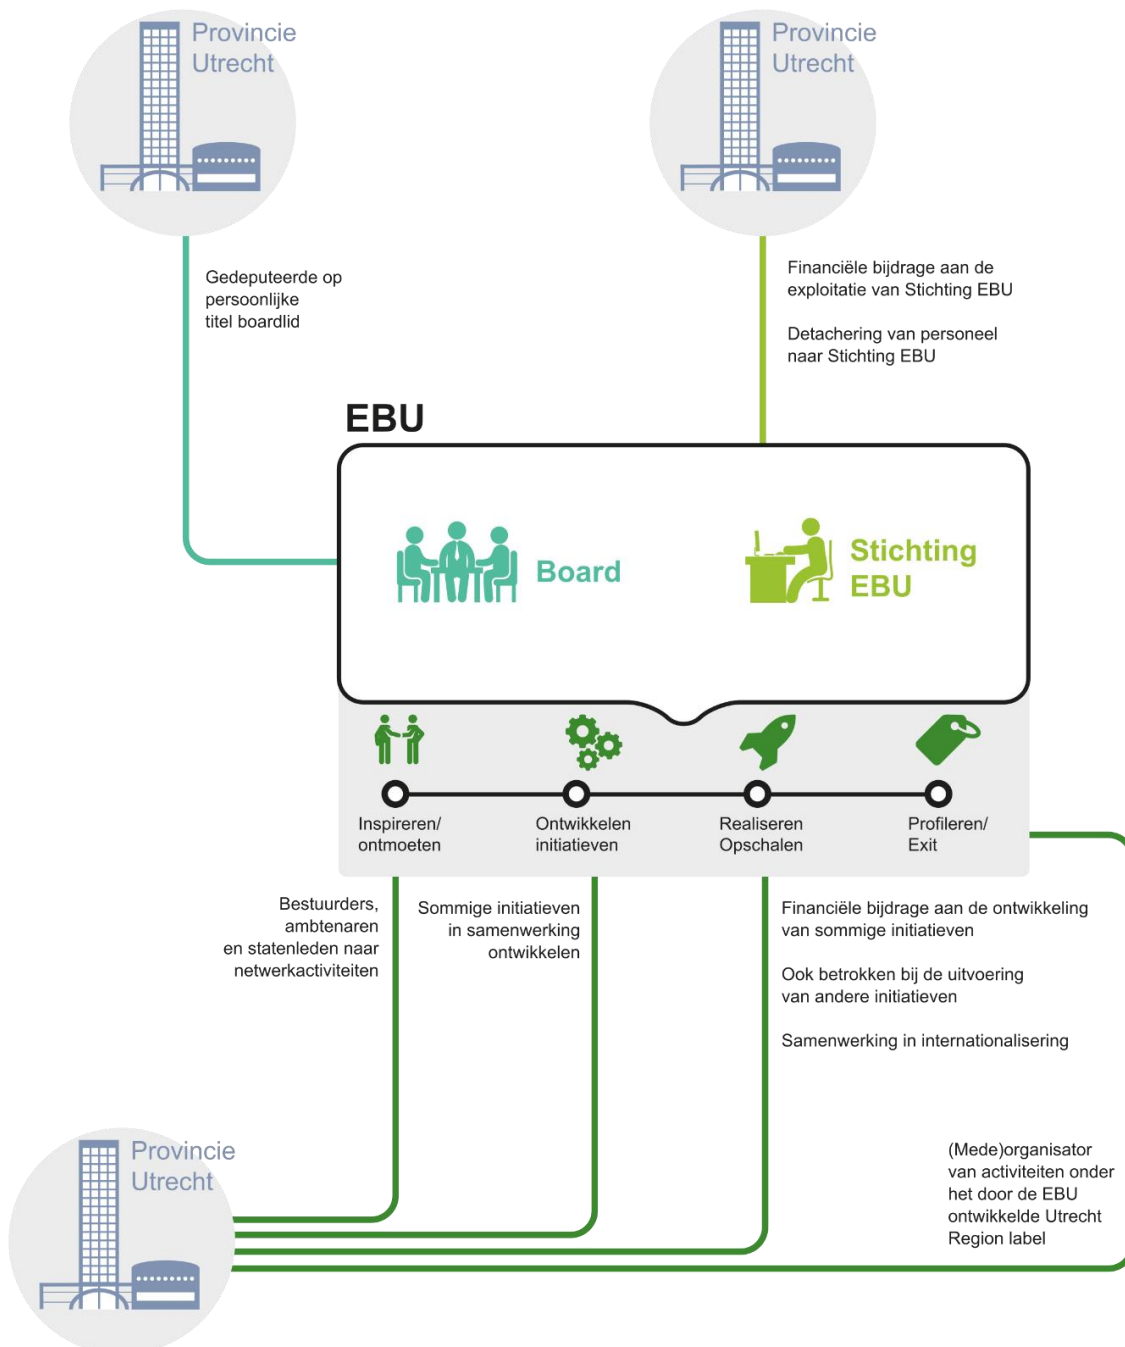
Provincie Utrecht

Provincie Utrecht

Gedeputeerde op persoonlijke titel boardlid

Financiële bijdrage aan de exploitatie van Stichting EBU

Detachering van personeel naar Stichting EBU

EBU

Board

Stichting EBU

Inspireren/ ontmoeten

Ontwikkelen initiatieven

Realiseren Opschalen

Profileren/ Exit

Bestuurders, ambtenaren en statenleden naar netwerkactiviteiten

Sommige initiatieven in samenwerking ontwikkelen

Financiële bijdrage aan de ontwikkeling van sommige initiatieven

Ook betrokken bij de uitvoering van andere initiatieven

Samenwerking in internationalisering

Provincie Utrecht

(Mede)organisator van activiteiten onder het door de EBU ontwikkelde Utrecht Region label